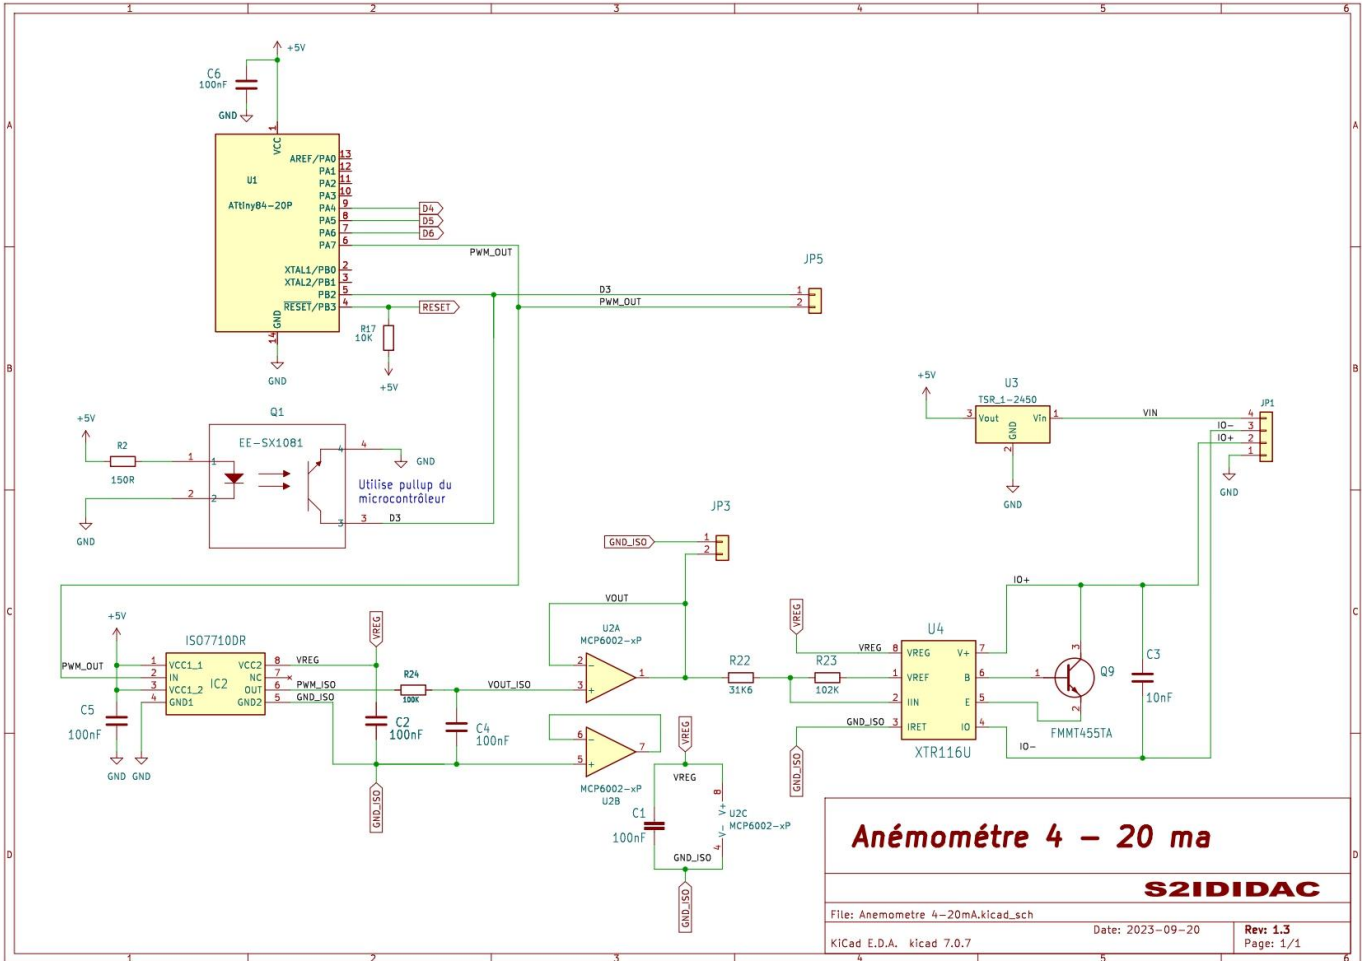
1 2 3 4 5 6

A B C D

+5V
C6
100nF
GND
VCC
1
U1
ATtiny84-20P
AREF/PA0 13
PA1 12
PA2 11
PA3 10
PA4 9
PA5 8
PA6 7
PA7 6
D4
D5
D6
PWM_OUT
XTAL1/PB0 2
XTAL2/PB1 3
PB2 5
RESET/PB3 4
GND
14
GND
RESET
R17
10K
+5V
D3
PWM_OUT
JP5
1
2

+5V
R2
150R
1
2
GND
Q1
EE-SX1081
1
2
4
4
GND
3
3
D3
Utilise pullup du microcontrôleur

+5V
U3
TSR_1-2450
3 Vout
Vin 1
GND
2
GND
VIN
IO-
IO+
JP1
4
3
2
1
GND

JP3
GND_ISO
1
2
VOUT
U2A
MCP6002-xP
2
3
1
6
7
5
MCP6002-xP
U2B

+5V
ISO7710DR
PWM_OUT
1 VCC1_1
2 IN
3 VCC1_2
4 GND1
IC2
VCC2 8
NC 7
OUT 6
GND2 5
VREG
PWM_ISO
GND_ISO
C5
100nF
GND GND
VREG
R24
100K
VOUT_ISO
C2
100nF
C4
100nF
GND_ISO

R22
31K6
VREG
VREG
R23
102K
U4
8 VREG
2 VREF
2 IIN
3 IRET
V+ 7
B 6
E 5
IO 4
XTR116U
GND_ISO
GND_ISO
IO+
3
1
2
Q9
FMMT455TA
C3
10nF
IO-

VREG
VREG
C1
100nF
8
V+
U2C
MCP6002-xP
V-
4
GND_ISO
GND_ISO

Anémométre 4 - 20 ma
S2IDIDAC
File: Anemometre 4-20mA.kicad_sch
Date: 2023-09-20
Rev: 1.3
KiCad E.D.A. kicad 7.0.7
Page: 1/1